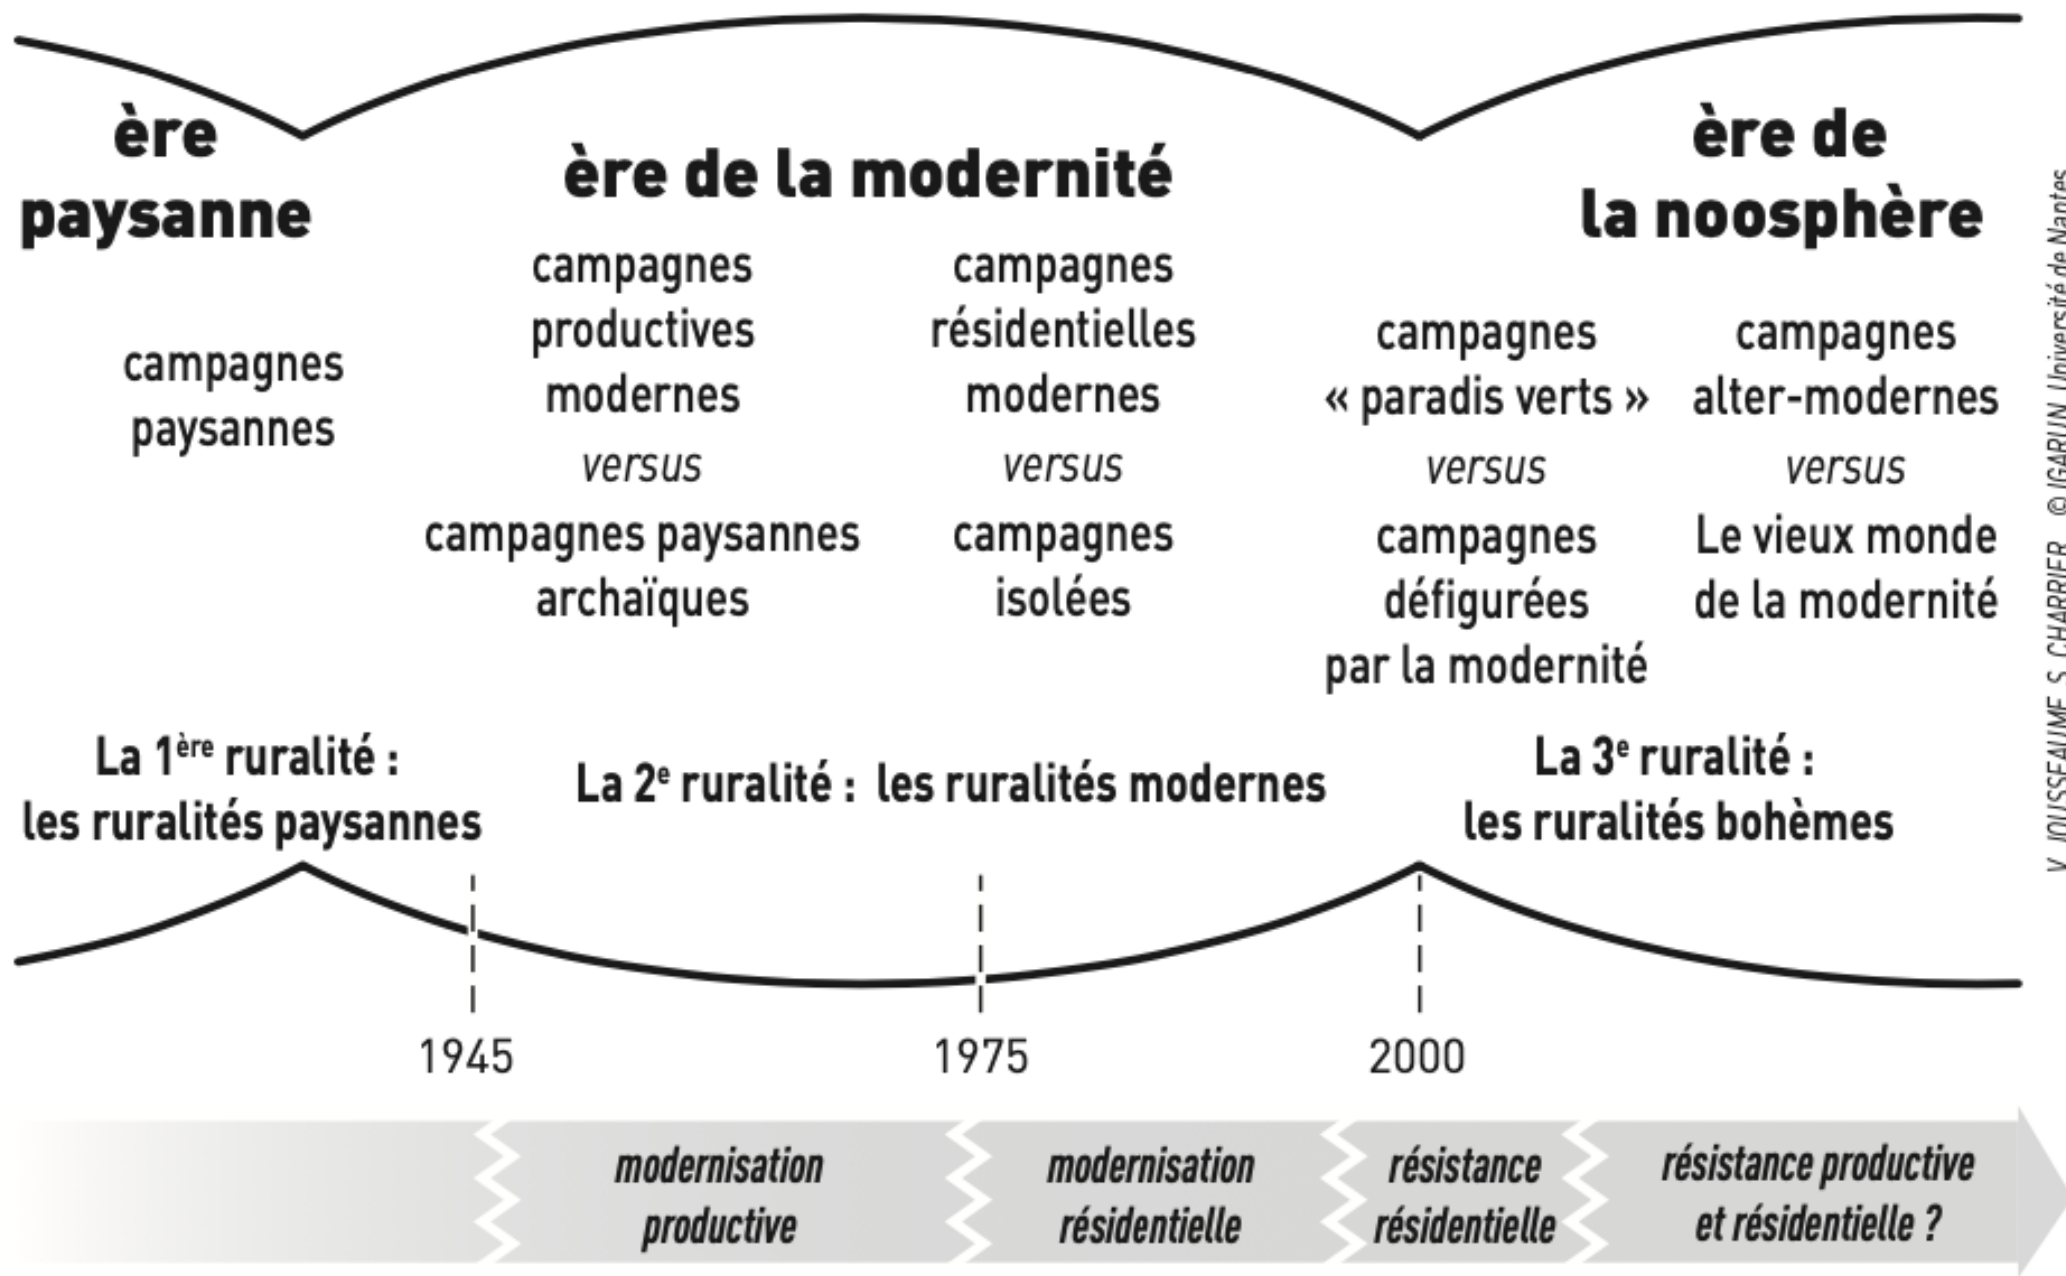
ère paysanne

ère de la modernité

ère de la noosphère

campagnes paysannes

campagnes productives modernes
*versus*
campagnes paysannes archaïques

campagnes résidentielles modernes
*versus*
campagnes isolées

campagnes « paradis verts »
*versus*
campagnes défigurées par la modernité

campagnes alter-modernes
*versus*
Le vieux monde de la modernité

La 1$^{ère}$ ruralité : les ruralités paysannes

La 2$^{e}$ ruralité : les ruralités modernes

La 3$^{e}$ ruralité : les ruralités bohèmes

1945

1975

2000

*modernisation productive*

*modernisation résidentielle*

*résistance résidentielle*

*résistance productive et résidentielle ?*

V. JOUSSEAUME, S. CHARRIER © IGARUN, Université de Nantes